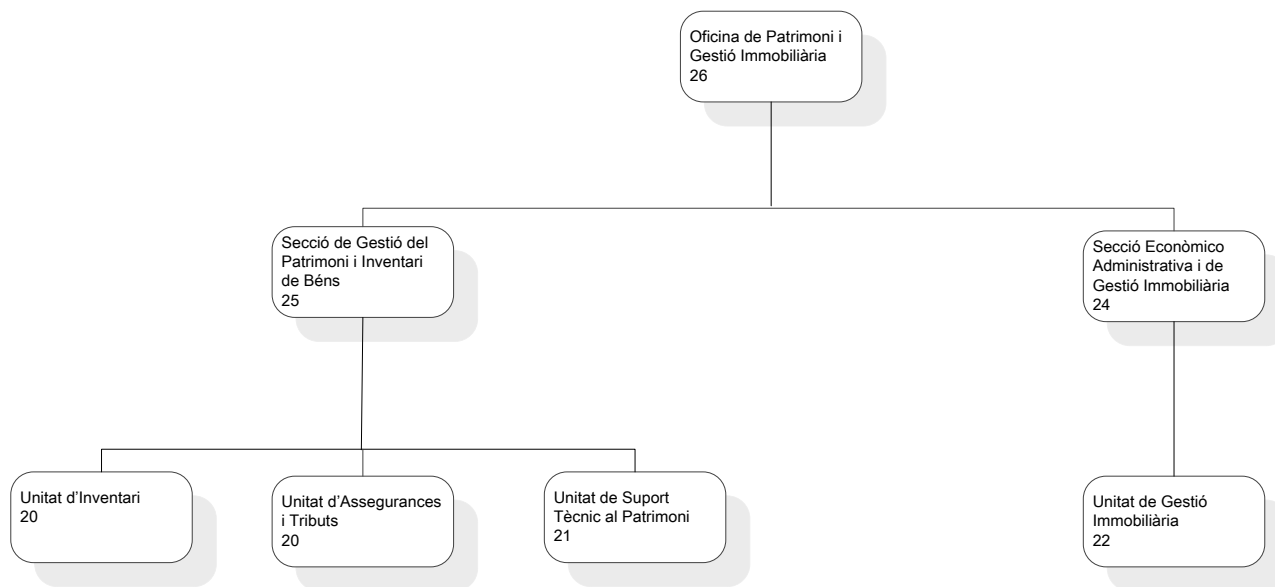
Oficina de Patrimoni i Gestió Immobiliària
26

Secció de Gestió del Patrimoni i Inventari de Béns
25

Secció Econòmico Administrativa i de Gestió Immobiliària
24

Unitat d'Inventari
20

Unitat d'Assegurances i Tributs
20

Unitat de Suport Tècnic al Patrimoni
21

Unitat de Gestió Immobiliària
22